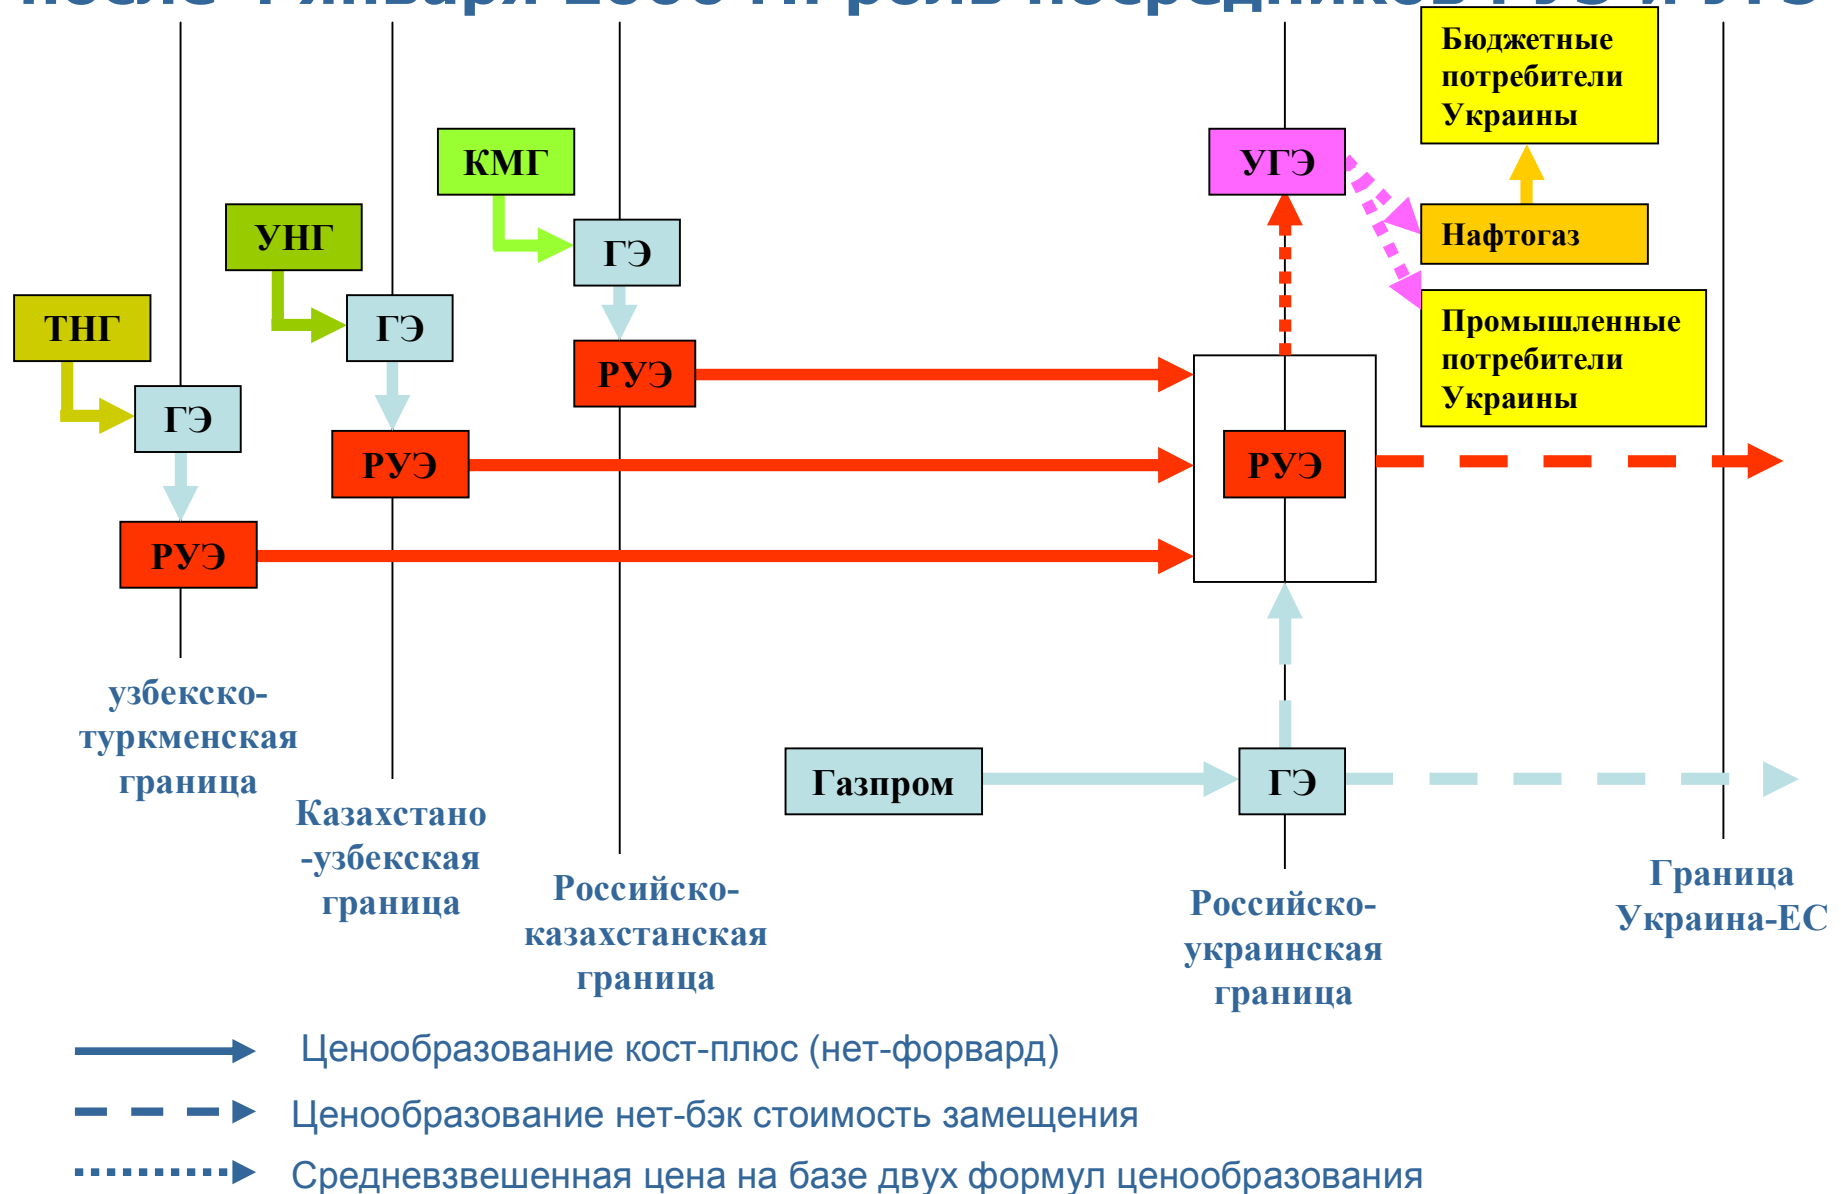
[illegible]

Бюджетные потребители Украины

УГЭ

Нафтогаз

Промышленные потребители Украины

КМГ

ГЭ

УНГ

ГЭ

ТНГ

ГЭ

РУЭ

РУЭ

РУЭ

РУЭ

узбекско-туркменская граница

Казахстано-узбекская граница

Российско-казахстанская граница

Газпром

ГЭ

Российско-украинская граница

Граница Украина-ЕС

Ценообразование кост-плюс (нет-форвард)

Ценообразование нет-бэк стоимость замещения

Средневзвешенная цена на базе двух формул ценообразования